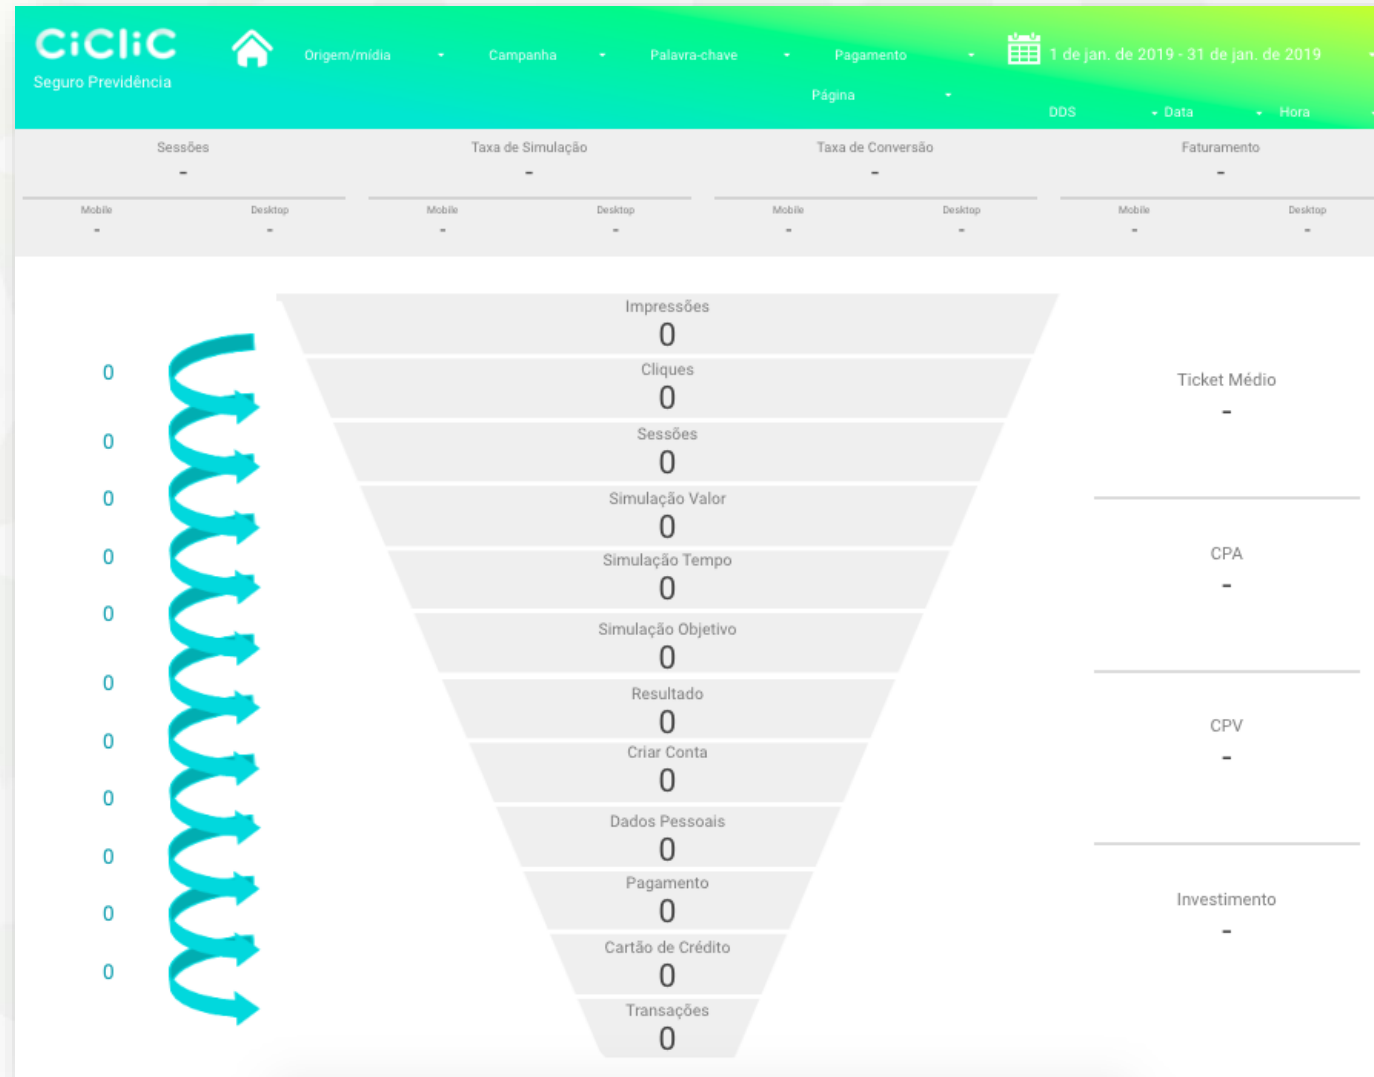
CiCliC
Seguro Previdência

Origem/mídia
Campanha
Palavra-chave
Pagamento
Página
1 de jan. de 2019 - 31 de jan. de 2019
DDS
Data
Hora

Sessões
-
Mobile
-
Desktop
-

Taxa de Simulação
-
Mobile
-
Desktop
-

Taxa de Conversão
-
Mobile
-
Desktop
-

Faturamento
-
Mobile
-
Desktop
-

0
0
0
0
0
0
0
0
0
0
0

Impressões
0
Cliques
0
Sessões
0
Simulação Valor
0
Simulação Tempo
0
Simulação Objetivo
0
Resultado
0
Criar Conta
0
Dados Pessoais
0
Pagamento
0
Cartão de Crédito
0
Transações
0

Ticket Médio
-
CPA
-
CPV
-
Investimento
-